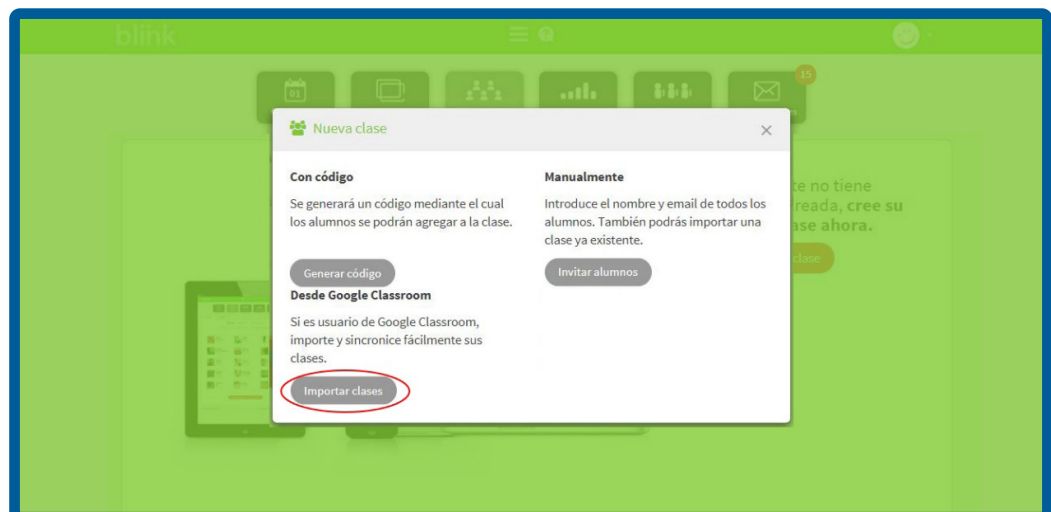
blink

15

Nueva clase

×

Con código

Se generará un código mediante el cual los alumnos se podrán agregar a la clase.

Generar código

Desde Google Classroom

Si es usuario de Google Classroom, importe y sincronice fácilmente sus clases.

Importar clases

Manualmente

Introduce el nombre y email de todos los alumnos. También podrás importar una clase ya existente.

Invitar alumnos

te no tiene
reada, cree su
ase ahora.

clase